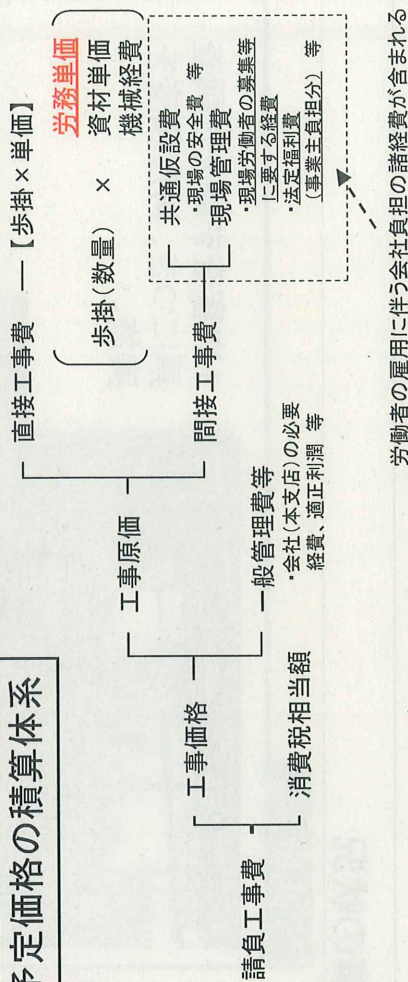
予定価格の積算体系

請負工事費

工事価格

消費税相当額

工事原価

一般管理費等
・会社(本支店)の必要経費、適正利潤　等

直接工事費 ―【歩掛×単価】

歩掛(数量) ×

労務単価
資材単価
機械経費

間接工事費

共通仮設費
・現場の安全費　等
現場管理費
・現場労働者の募集等に要する経費
・法定福利費(事業主負担分)　等

労働者の雇用に伴う会社負担の諸経費が含まれる